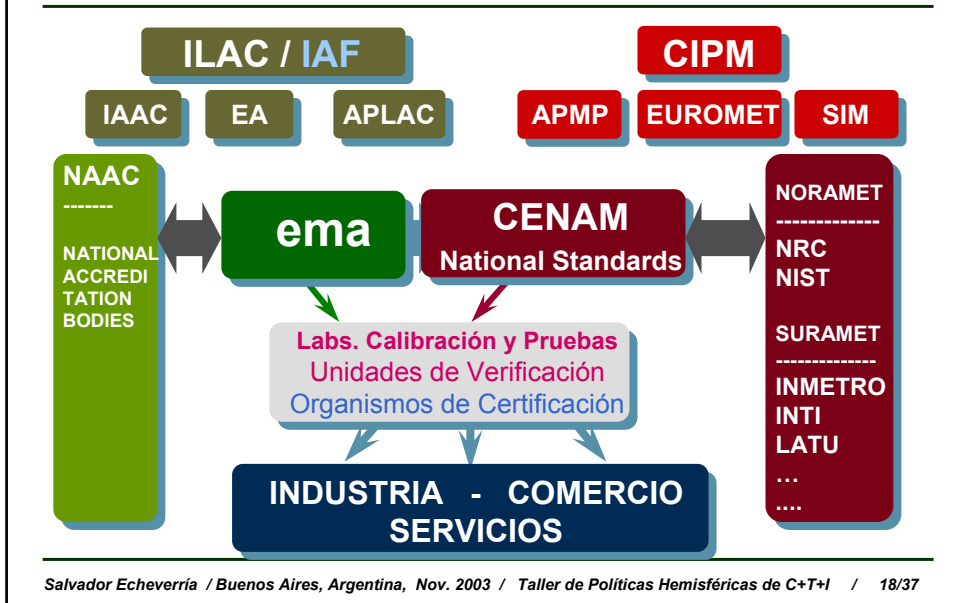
ILAC / IAF

IAAC EA APLAC

CIPM

APMP EUROMET SIM

NAAC
-------
NATIONAL ACCREDITATION BODIES

ema

CENAM
National Standards

NORAMET
------------
NRC
NIST

SURAMET
------------
INMETRO
INTI
LATU
…
….

Labs. Calibración y Pruebas
Unidades de Verificación
Organismos de Certificación

INDUSTRIA - COMERCIO
SERVICIOS

Salvador Echeverría / Buenos Aires, Argentina, Nov. 2003 / Taller de Políticas Hemisféricas de C+T+I / 18/37